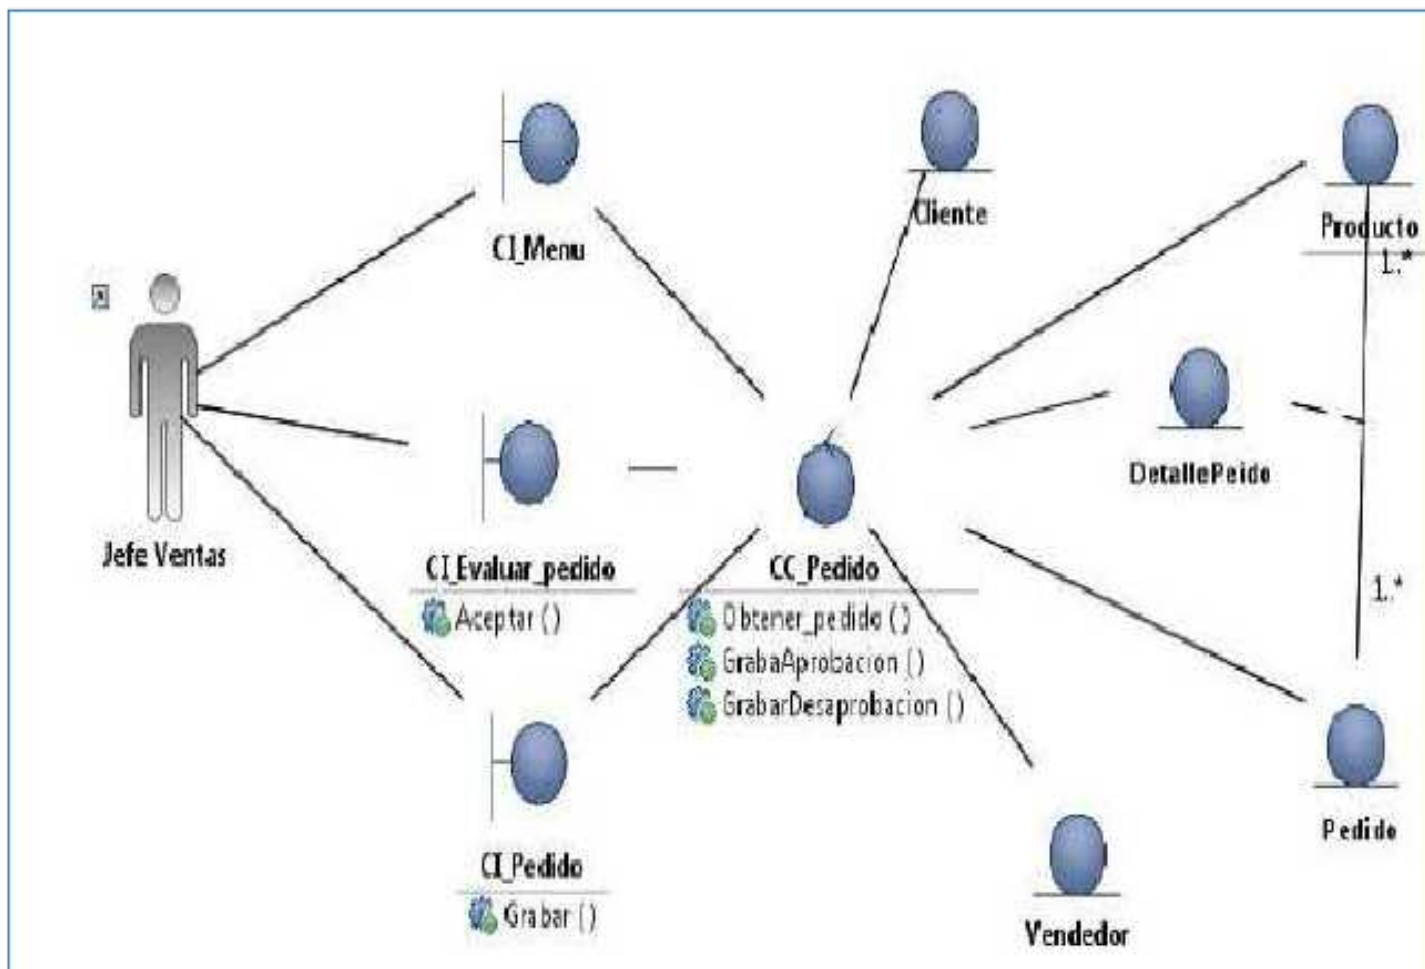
CI_Menu

Cliente

Producto

1..*

Jefe Ventas

DetallePeido

CI_Evaluar_pedido
Aceptar ()

CC_Pedido
Obtener_pedido ()
GrabaAprobacion ()
GrabarDesaprobacion ()

1..*

CI_Pedido
Grabar ()

Vendedor

Pedido